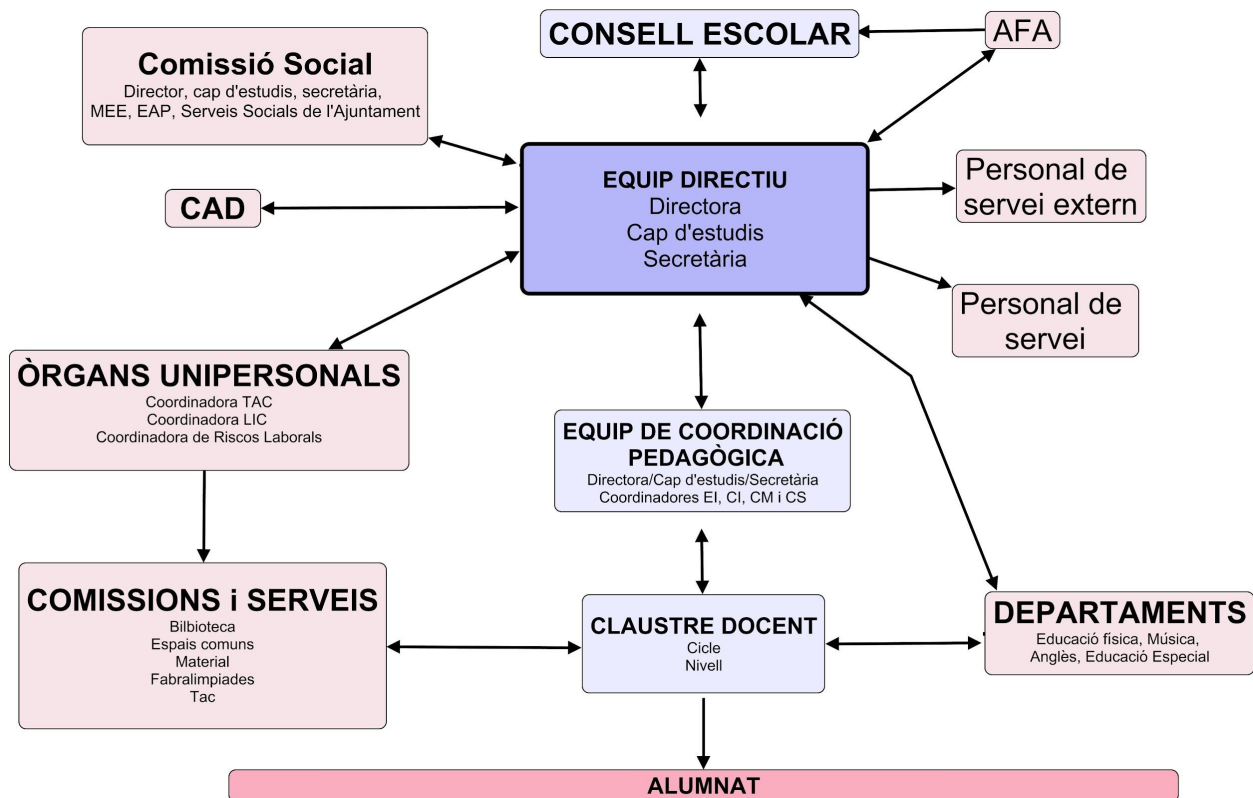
CONSELL ESCOLAR

AFA

Comissió Social
Director, cap d'estudis, secretària, MEE, EAP, Serveis Socials de l'Ajuntament

CAD

EQUIP DIRECTIU
Directora
Cap d'estudis
Secretària

Personal de servei extern

Personal de servei

ÒRGANS UNIPERSONALS
Coordinadora TAC
Coordinadora LIC
Coordinadora de Riscos Laborals

EQUIP DE COORDINACIÓ PEDAGÒGICA
Directora/Cap d'estudis/Secretària
Coordinadores EI, CI, CM i CS

COMISSIONS i SERVEIS
Bilbioteca
Espais comuns
Material
Fabralimpiades
Tac

CLAUSTRE DOCENT
Cicle
Nivell

DEPARTAMENTS
Educació física, Música, Anglès, Educació Especial

ALUMNAT